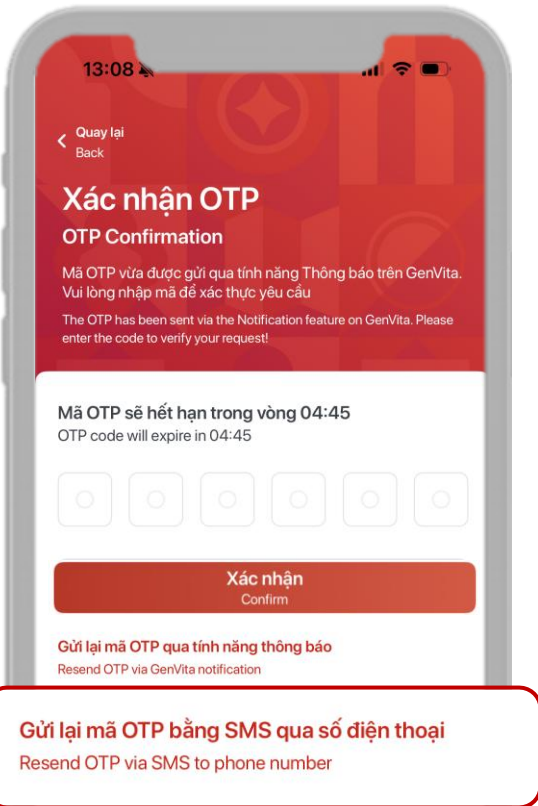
13:08

Quay lại
Back

Xác nhận OTP
OTP Confirmation

Mã OTP vừa được gửi qua tính năng Thông báo trên GenVita. Vui lòng nhập mã để xác thực yêu cầu

The OTP has been sent via the Notification feature on GenVita. Please enter the code to verify your request!

Mã OTP sẽ hết hạn trong vòng 04:45
OTP code will expire in 04:45

Xác nhận
Confirm

Gửi lại mã OTP qua tính năng thông báo
Resend OTP via GenVita notification

Gửi lại mã OTP bằng SMS qua số điện thoại
Resend OTP via SMS to phone number